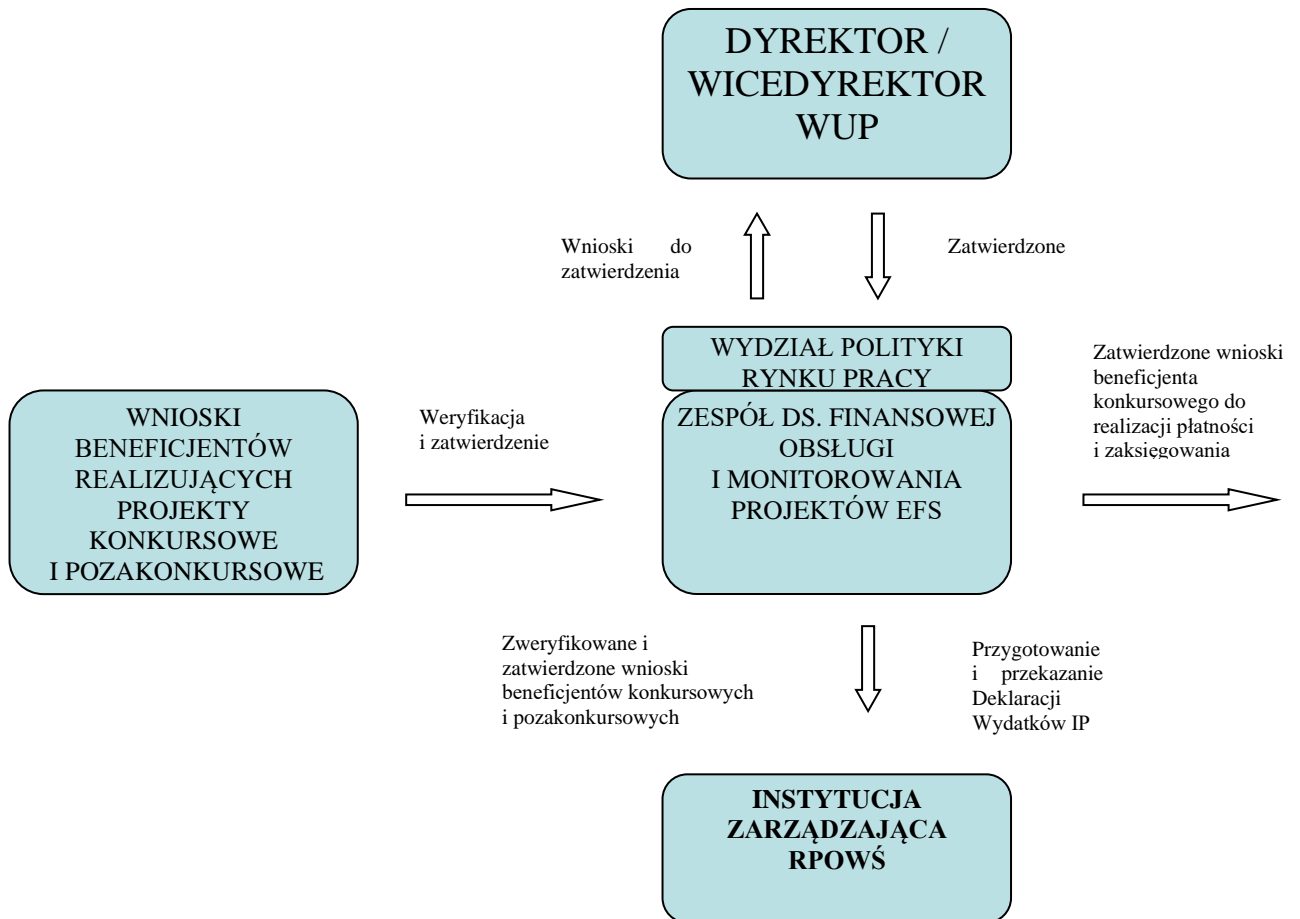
DYREKTOR / WICEDYREKTOR WUP

Wnioski do zatwierdzenia

Zatwierdzone

WYDZIAŁ POLITYKI RYNKU PRACY

ZESPÓŁ DS. FINANSOWEJ OBSŁUGI I MONITOROWANIA PROJEKTÓW EFS

Zatwierdzone wnioski beneficjenta konkursowego do realizacji płatności i zaksięgowania

WNIOSKI BENEFICJENTÓW REALIZUJĄCYCH PROJEKTY KONKURSOWE I POZAKONKURSOWE

Weryfikacja i zatwierdzenie

Zweryfikowane i zatwierdzone wnioski beneficjentów konkursowych i pozakonkursowych

Przygotowanie i przekazanie Deklaracji Wydatków IP

INSTYTUCJA ZARZĄDZAJĄCA RPOWŚ